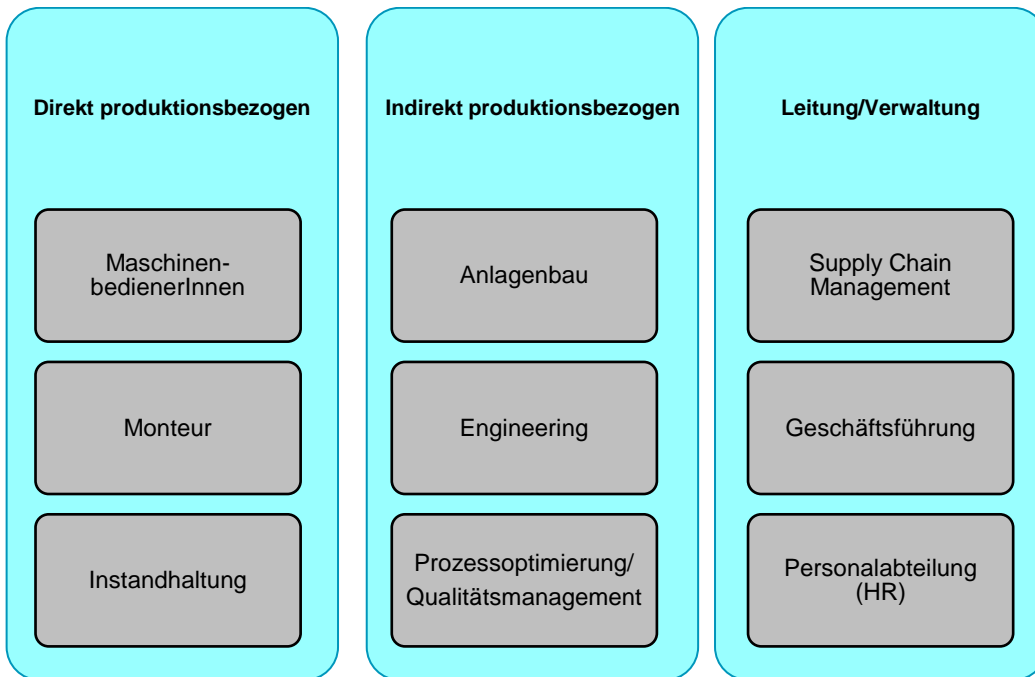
Direkt produktionsbezogen

Maschinen-bedienerInnen

Monteur

Instandhaltung

Indirekt produktionsbezogen

Anlagenbau

Engineering

Prozessoptimierung/ Qualitätsmanagement

Leitung/Verwaltung

Supply Chain Management

Geschäftsführung

Personalabteilung (HR)